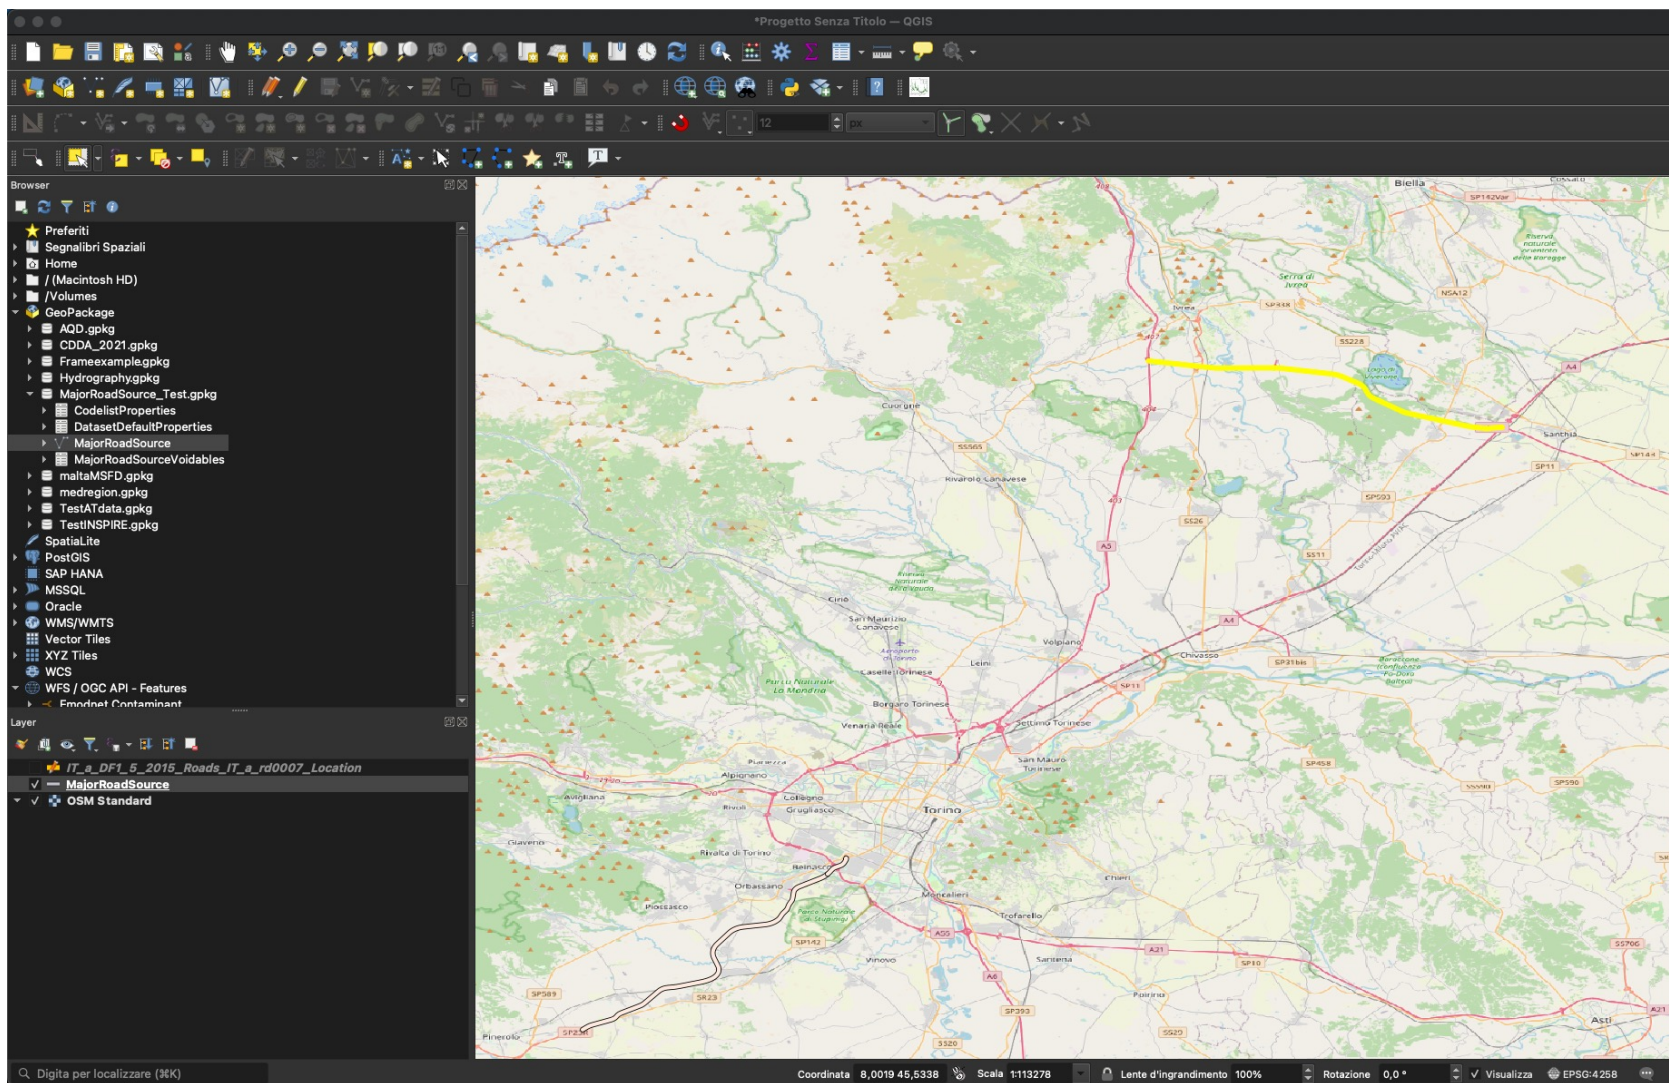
*Progetto Senza Titolo — QGIS

12
px

Browser

Preferiti
Segnalibri Spaziali
Home
/ (Macintosh HD)
/Volumes
GeoPackage
AQD.gpkg
CDDA_2021.gpkg
Frameexample.gpkg
Hydrography.gpkg
MajorRoadSource_Test.gpkg
CodelistProperties
DatasetDefaultProperties
MajorRoadSource
MajorRoadSourceVoidables
maltaMSFD.gpkg
medregion.gpkg
TestATdata.gpkg
TestINSPIRE.gpkg
SpatiaLite
PostGIS
SAP HANA
MSSQL
Oracle
WMS/WMTS
Vector Tiles
XYZ Tiles
WCS
WFS / OGC API - Features
Emodnet Contaminant

Layer

IT_a_DF1_5_2015_Roads_IT_a_rd0007_Location
MajorRoadSource
OSM Standard

Biella
Serra di Ivrea
Ivrea
Cuorgnè
Rivarolo Canavese
Santhià
Ciriè
San Maurizio Canavese
Volpiano
Chivasso
Leini
Caselle Torinese
Borgaro Torinese
Venaria Reale
Settimo Torinese
San Mauro Torinese
Alpignano
Avigliana
Collegno
Grugliasco
Torino
Rivoli
Giaveno
Rivalta di Torino
Orbassano
Beinasco
Piossasco
Moncalieri
Trofarello
Chieri
Vinovo
Santena
Poirino
Pinerolo
Asti
Parco Naturale La Mandria
A4
A5
A21
A55
A6

Digita per localizzare (⌘K)
Coordinata 8,0019 45,5338
Scala 1:113278
Lente d'ingrandimento 100%
Rotazione 0,0 °
✓ Visualizza
EPSG:4258